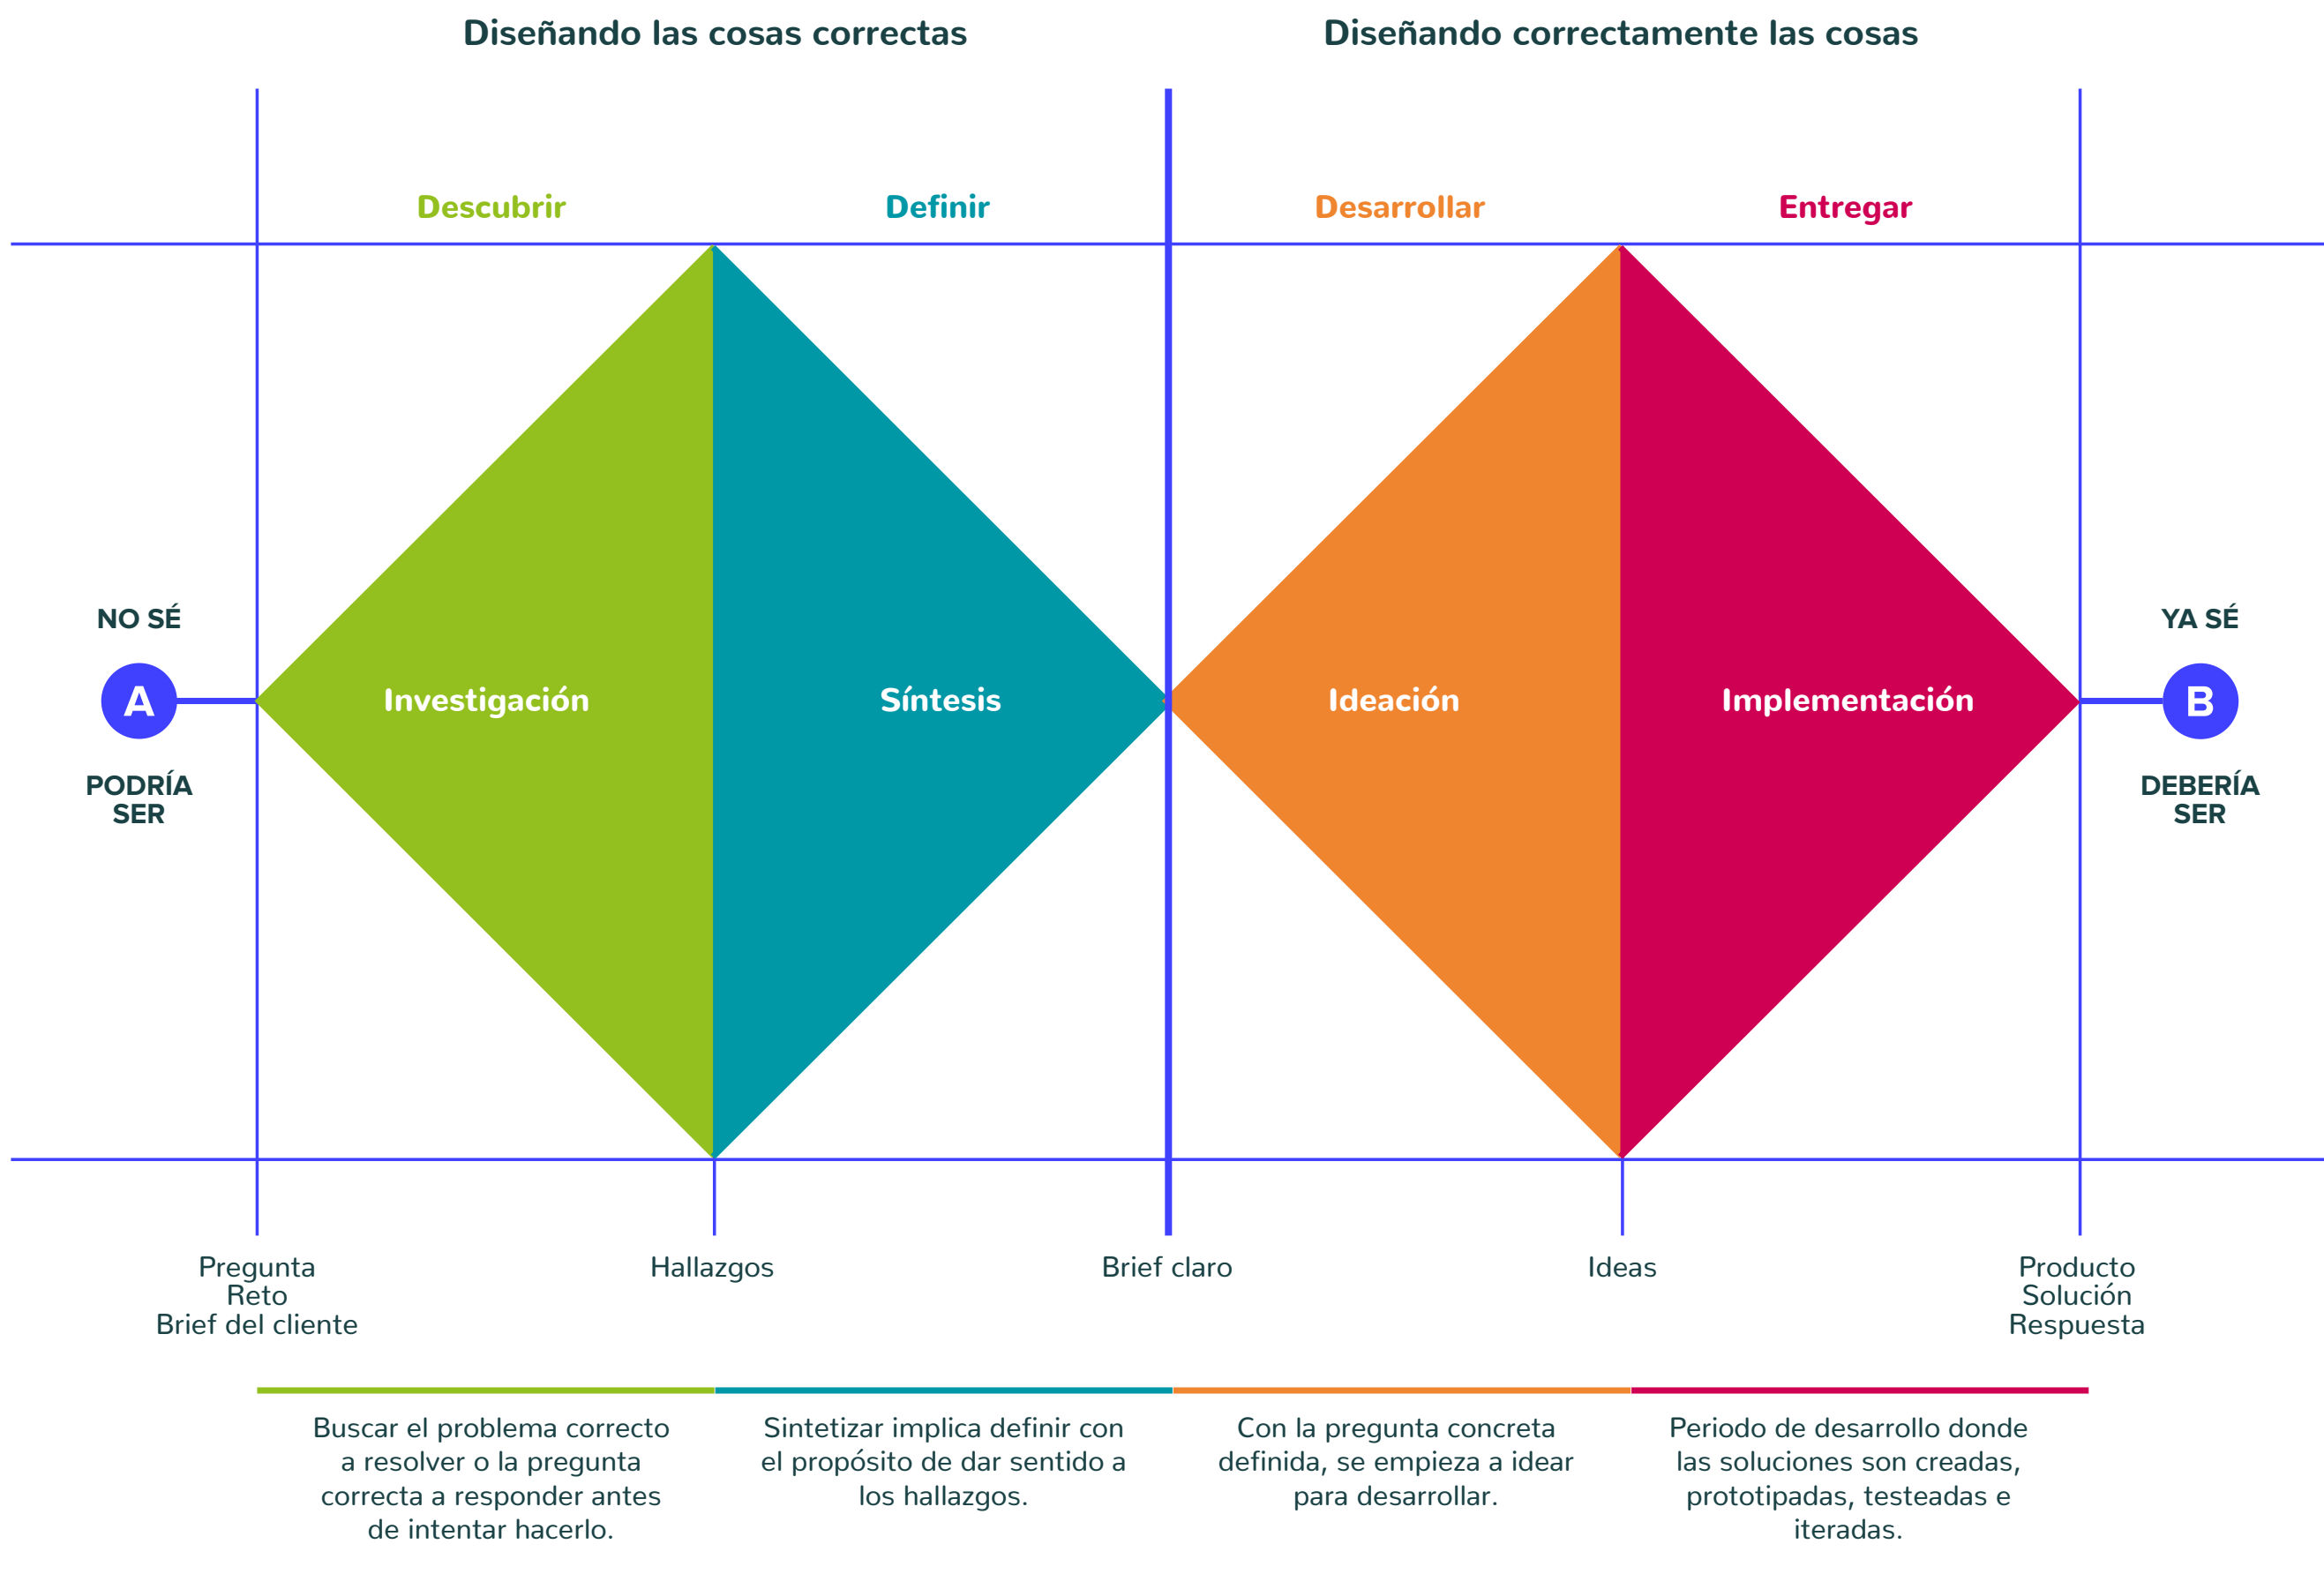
Diseñando las cosas correctas

Diseñando correctamente las cosas

Descubrir

Definir

Desarrollar

Entregar

NO SÉ

A

PODRÍA SER

Investigación

Síntesis

Ideación

Implementación

YA SÉ

B

DEBERÍA SER

Pregunta
Reto
Brief del cliente

Hallazgos

Brief claro

Ideas

Producto
Solución
Respuesta

Buscar el problema correcto a resolver o la pregunta correcta a responder antes de intentar hacerlo.

Sintetizar implica definir con el propósito de dar sentido a los hallazgos.

Con la pregunta concreta definida, se empieza a idear para desarrollar.

Periodo de desarrollo donde las soluciones son creadas, prototipadas, testeadas e iteradas.